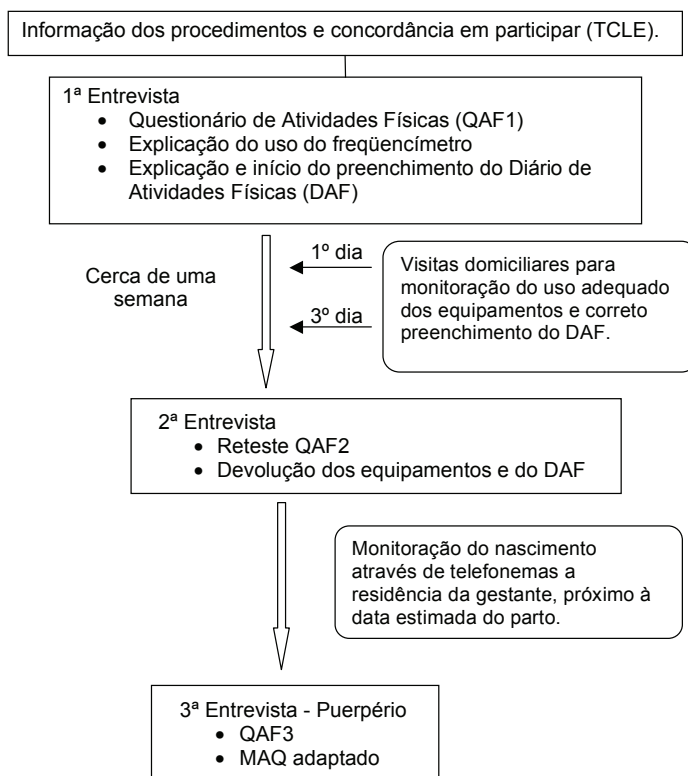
Informação dos procedimentos e concordância em participar (TCLE).

1ª Entrevista
- Questionário de Atividades Físicas (QAF1)
- Explicação do uso do freqüencímetro
- Explicação e início do preenchimento do Diário de Atividades Físicas (DAF)

Cerca de uma semana

1º dia

3º dia

Visitas domiciliares para monitoração do uso adequado dos equipamentos e correto preenchimento do DAF.

2ª Entrevista
- Reteste QAF2
- Devolução dos equipamentos e do DAF

Monitoração do nascimento através de telefonemas a residência da gestante, próximo à data estimada do parto.

3ª Entrevista - Puerpério
- QAF3
- MAQ adaptado